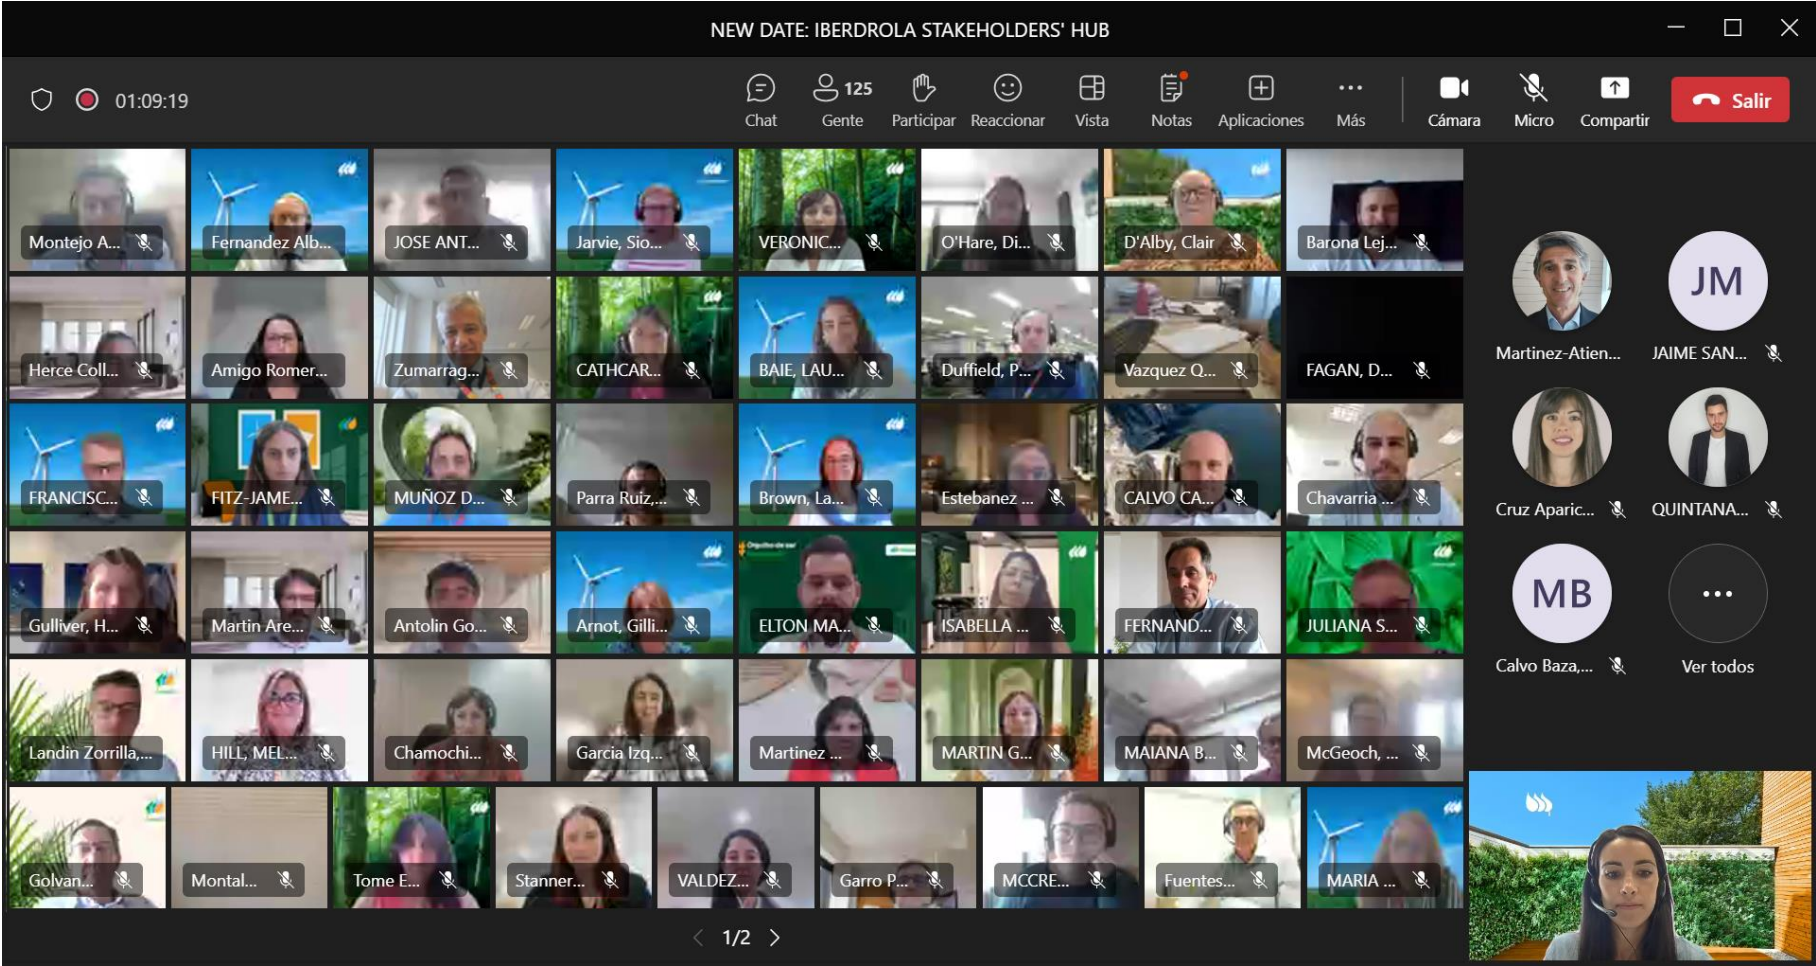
NEW DATE: IBERDROLA STAKEHOLDERS' HUB

01:09:19

Chat
125 Gente
Participar
Reaccionar
Vista
Notas
Aplicaciones
Más
Cámara
Micro
Compartir
Salir

Montejo A...
Fernandez Alb...
JOSE ANT...
Jarvie, Sio...
VERONIC...
O'Hare, Di...
D'Alby, Clair
Barona Lej...

Herce Coll...
Amigo Romer...
Zumarrag...
CATHCAR...
BAIE, LAU...
Duffield, P...
Vazquez Q...
FAGAN, D...

FRANCISC...
FITZ-JAME...
MUÑOZ D...
Parra Ruiz,...
Brown, La...
Estebanez ...
CALVO CA...
Chavarria ...

Gulliver, H...
Martin Are...
Antolin Go...
Arnot, Gilli...
ELTON MA...
ISABELLA ...
FERNAND...
JULIANA S...

Landin Zorrilla,...
HILL, MEL...
Chamochi...
Garcia Izq...
Martinez ...
MARTIN G...
MAIANA B...
McGeoch, ...

Golvan...
Montal...
Tome E...
Stanner...
VALDEZ...
Garro P...
MCCRE...
Fuentes...
MARIA ...

1/2

Martinez-Atien...
JM
JAIME SAN...
Cruz Aparic...
QUINTANA...
MB
Calvo Baza,...
Ver todos